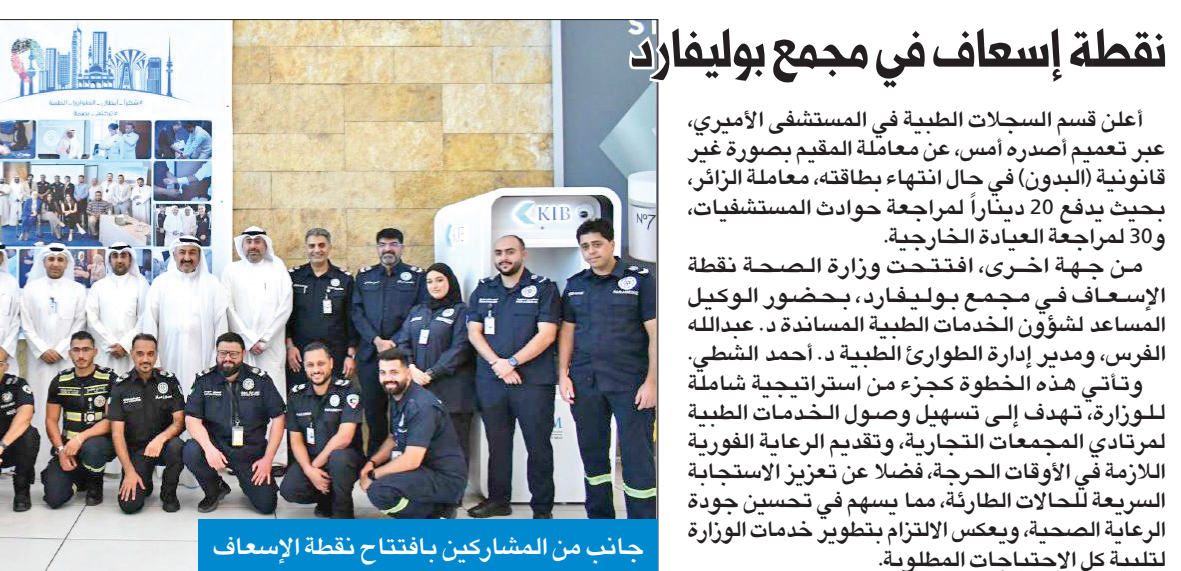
نقطة إسعاف في مجمع بوليفارد

أعلن قسم السجلات الطبية في المستشفى الأميري، عبر تعميم أصدره أمس، عن معاملة المقيم بصورة غير قانونية (البدون) في حال انتهاء بطاقته، معاملة الزائر، بحيث يدفع 20 ديناراً لمراجعة حوادث المستشفيات، و30 لمراجعة العيادة الخارجية.

من جهة اخرى، افتتحت وزارة الصحة نقطة الإسعاف في مجمع بوليفارد، بحضور الوكيل المساعد لشؤون الخدمات الطبية المساندة د. عبدالله الفرس، ومدير إدارة الطوارئ الطبية د. أحمد الشطي.

وتأتي هذه الخطوة كجزء من استراتيجية شاملة للوزارة، تهدف إلى تسهيل وصول الخدمات الطبية لمرتادي المجمعات التجارية، وتقديم الرعاية الفورية اللازمة في الأوقات الحرجة، فضلا عن تعزيز الاستجابة السريعة للحالات الطارئة، مما يسهم في تحسين جودة الرعاية الصحية، ويعكس الالتزام بتطوير خدمات الوزارة لتلبية كل الاحتياجات المطلوبة.

KIB

جانب من المشاركين بافتتاح نقطة الإسعاف